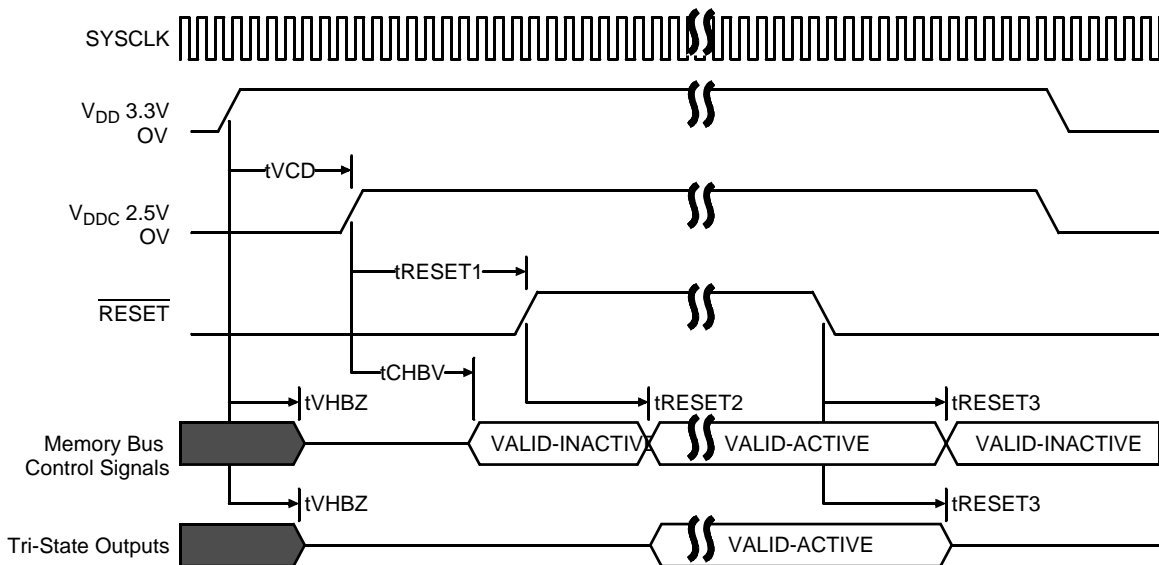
SYSCLK

$V_{DD}$ 3.3V
OV

tVCD

$V_{DDC}$ 2.5V
OV

tRESET1

$\overline{RESET}$

tCHBV

tVHBZ

tRESET2

tRESET3

Memory Bus Control Signals

VALID-INACTIVE

VALID-ACTIVE

VALID-INACTIVE

tVHBZ

tRESET3

Tri-State Outputs

VALID-ACTIVE